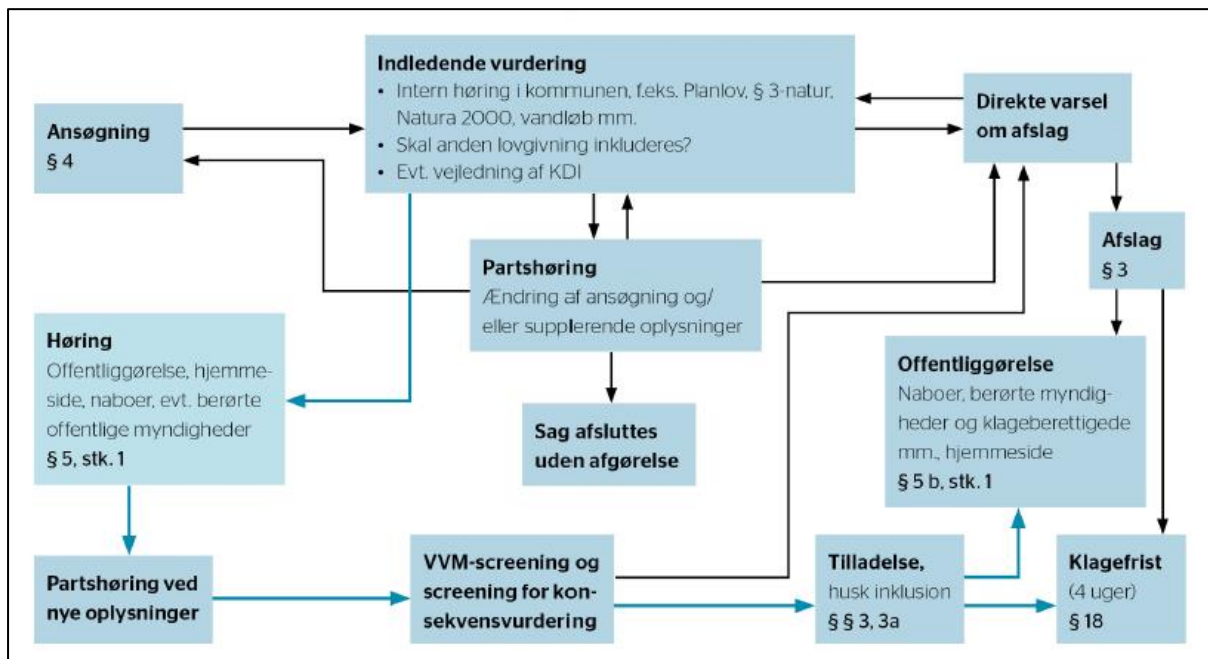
Indledende vurdering
• Intern høring i kommunen, f.eks. Planlov, § 3-natur, Natura 2000, vandløb mm.
• Skal anden lovgivning inkluderes?
• Evt. vejledning af KDI

Ansøgning
§ 4

Direkte varsel om afslag

Afslag
§ 3

Partshøring
Ændring af ansøgning og/ eller supplerende oplysninger

Høring
Offentliggørelse, hjemmeside, naboer, evt. berørte offentlige myndigheder
§ 5, stk. 1

Sag afsluttes uden afgørelse

Offentliggørelse
Naboer, berørte myndigheder og klageberettigede mm., hjemmeside
§ 5 b, stk. 1

Partshøring ved nye oplysninger

VVM-screening og screening for konsekvensvurdering

Tilladelse, husk inklusion
§ § 3, 3a

Klagefrist
(4 uger)
§ 18